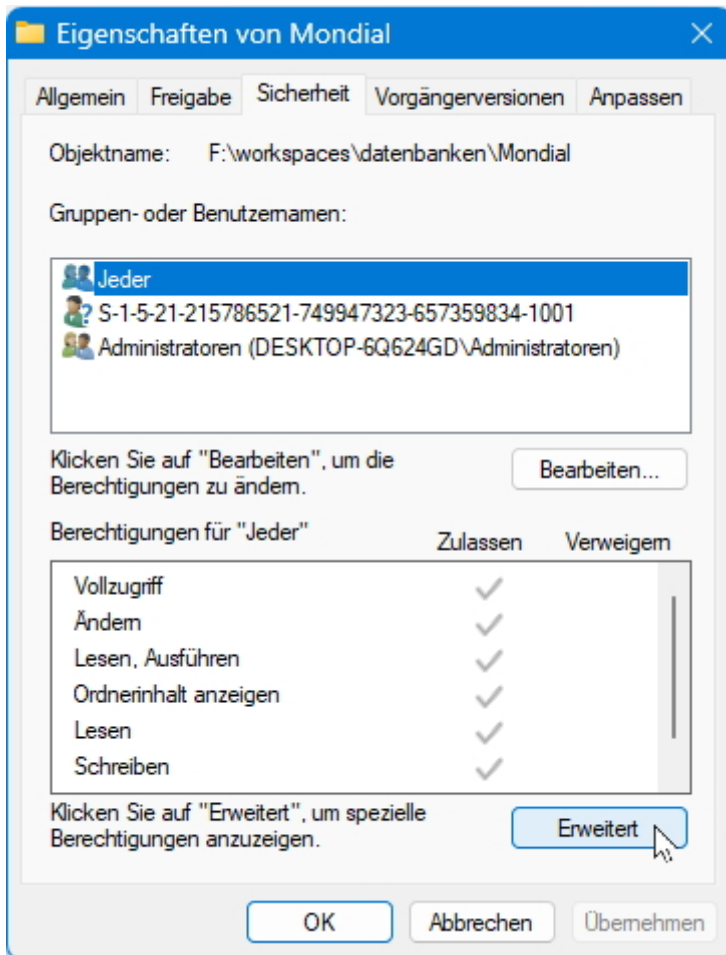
Eigenschaften von Mondial

Allgemein | Freigabe | Sicherheit | Vorgängerversionen | Anpassen

Objektname: F:\workspaces\datenbanken\Mondial

Gruppen- oder Benutzernamen:

Jeder
S-1-5-21-215786521-749947323-657359834-1001
Administratoren (DESKTOP-6Q624GD\Administratoren)

Klicken Sie auf "Bearbeiten", um die Berechtigungen zu ändern.

Bearbeiten...

| Berechtigungen für "Jeder" | Zulassen | Verweigern |
|---|---|---|
| Vollzugriff | ✓ | |
| Ändern | ✓ | |
| Lesen, Ausführen | ✓ | |
| Ordnerinhalt anzeigen | ✓ | |
| Lesen | ✓ | |
| Schreiben | ✓ | |

Klicken Sie auf "Erweitert", um spezielle Berechtigungen anzuzeigen.

Erweitert

OK | Abbrechen | Übernehmen